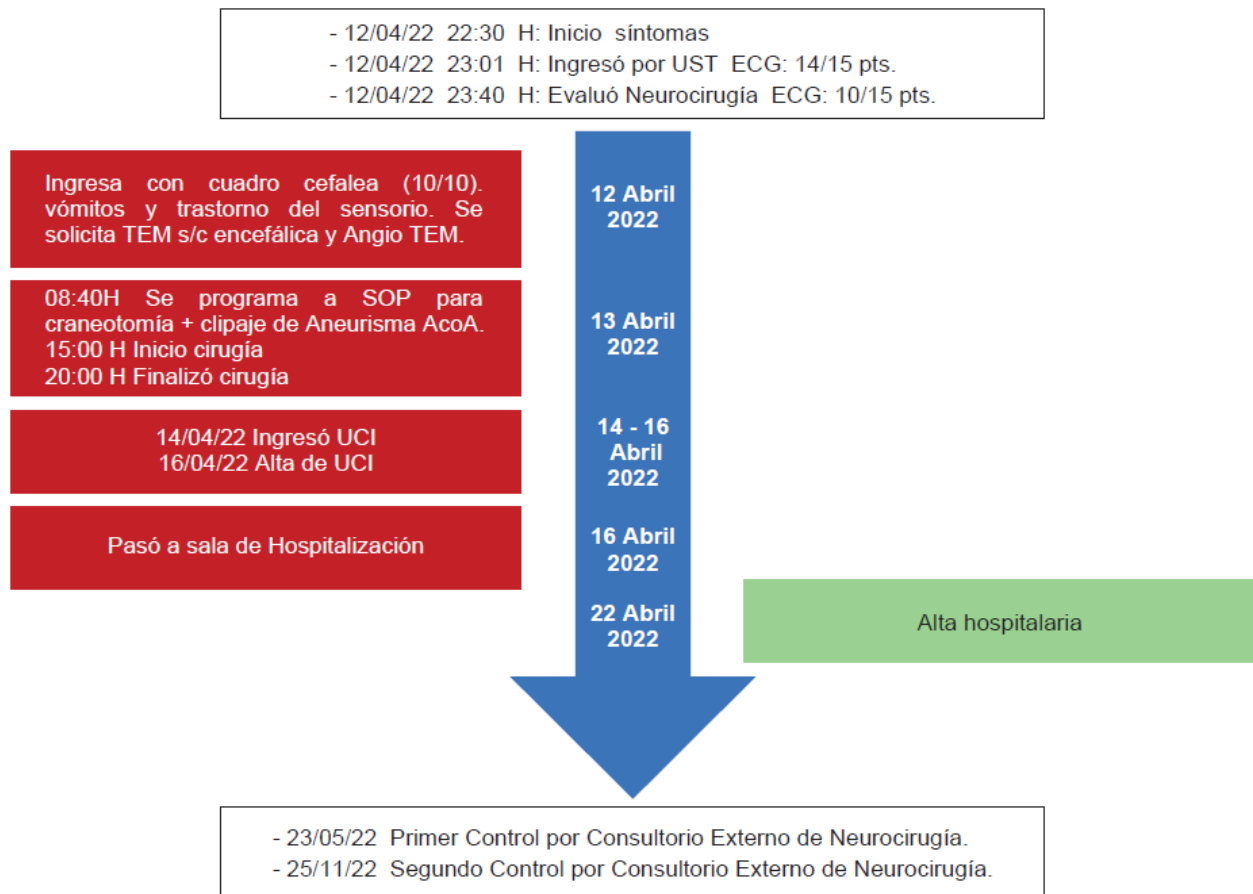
- 12/04/22 22:30 H: Inicio síntomas
- 12/04/22 23:01 H: Ingresó por UST ECG: 14/15 pts.
- 12/04/22 23:40 H: Evaluó Neurocirugía ECG: 10/15 pts.

Ingresa con cuadro cefalea (10/10). vómitos y trastorno del sensorio. Se solicita TEM s/c encefálica y Angio TEM.

12 Abril 2022

08:40H Se programa a SOP para craneotomía + clipaje de Aneurisma AcoA.
15:00 H Inicio cirugía
20:00 H Finalizó cirugía

13 Abril 2022

14/04/22 Ingresó UCI
16/04/22 Alta de UCI

14 - 16 Abril 2022

Pasó a sala de Hospitalización

16 Abril 2022

22 Abril 2022

Alta hospitalaria

- 23/05/22 Primer Control por Consultorio Externo de Neurocirugía.
- 25/11/22 Segundo Control por Consultorio Externo de Neurocirugía.